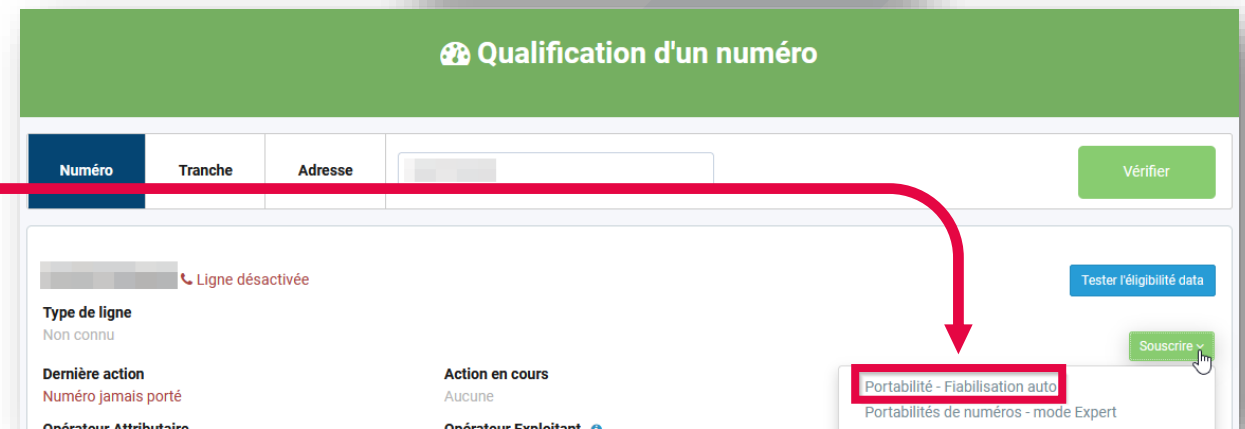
Qualification d'un numéro

Numéro
Tranche
Adresse

Vérifier

Ligne désactivée

Tester l'éligibilité data

Type de ligne
Non connu

Souscrire

Dernière action
Numéro jamais porté

Action en cours
Aucune

Portabilité - Fiabilisation auto
Portabilités de numéros - mode Expert

Opérateur Attributaire
Opérateur Exploitant